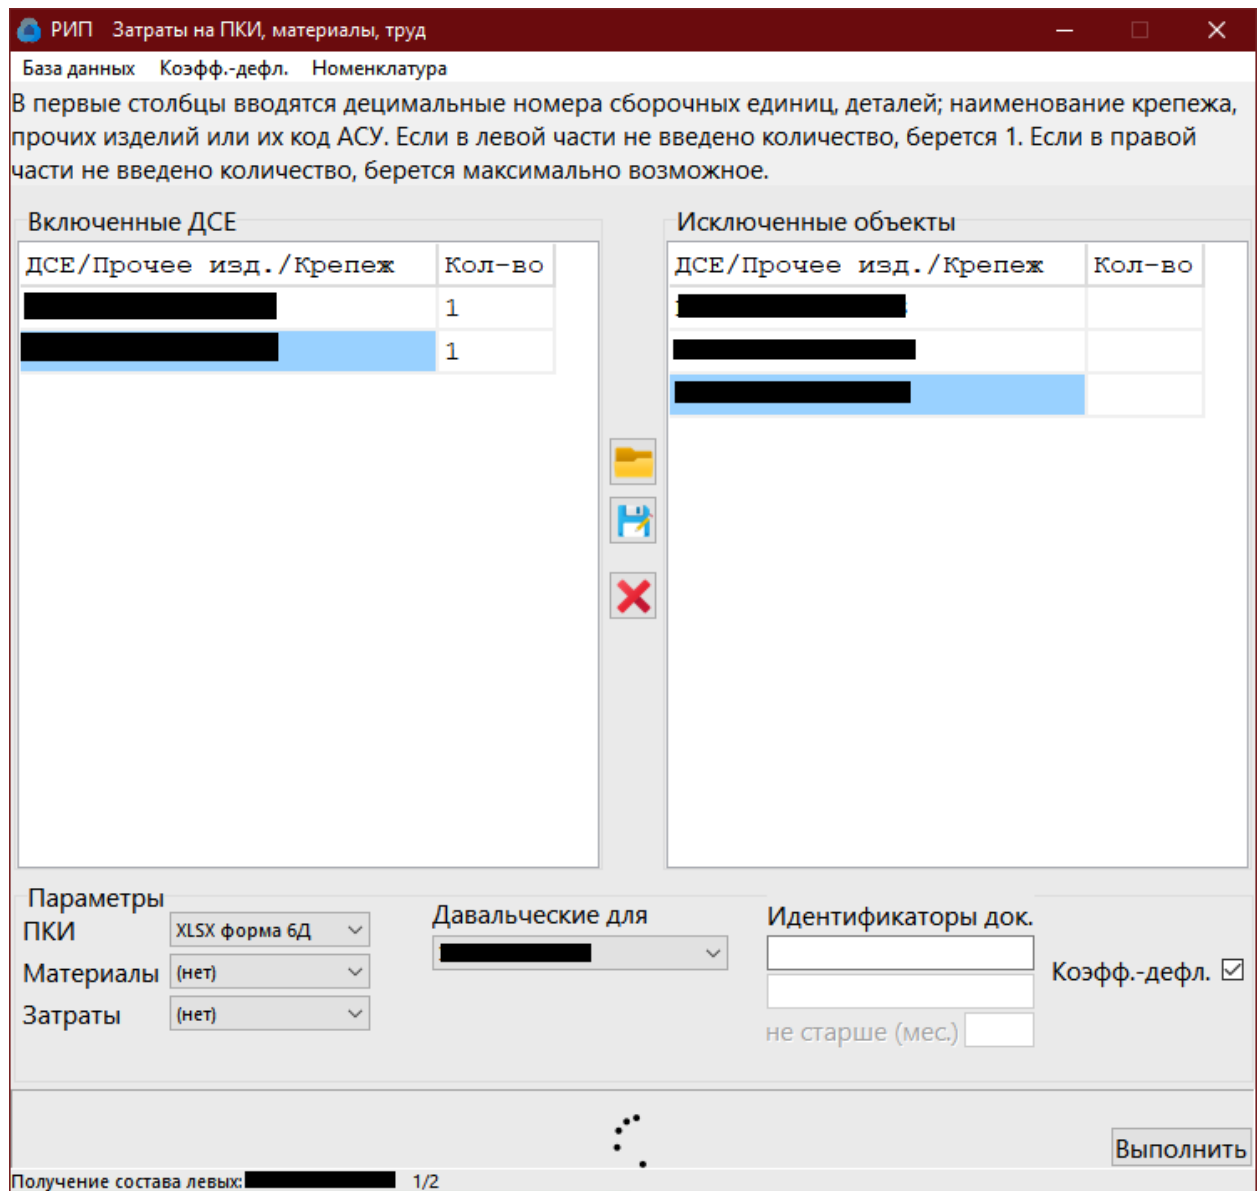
РИП Затраты на ПКИ, материалы, труд

База данных Коэфф.-дефл. Номенклатура

В первые столбцы вводятся децимальные номера сборочных единиц, деталей; наименование крепежа, прочих изделий или их код АСУ. Если в левой части не введено количество, берется 1. Если в правой части не введено количество, берется максимально возможное.

Включенные ДСЕ

| ДСЕ/Прочее изд./Крепеж | Кол-во |
|---|---|
| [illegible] | 1 |
| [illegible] | 1 |

Исключенные объекты

| ДСЕ/Прочее изд./Крепеж | Кол-во |
|---|---|
| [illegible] | |
| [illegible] | |
| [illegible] | |

Параметры
ПКИ XLSX форма 6Д
Материалы (нет)
Затраты (нет)

Давальческие для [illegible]

Идентификаторы док.

не старше (мес.)

Коэфф.-дефл.

Выполнить

Получение состава левых: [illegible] 1/2